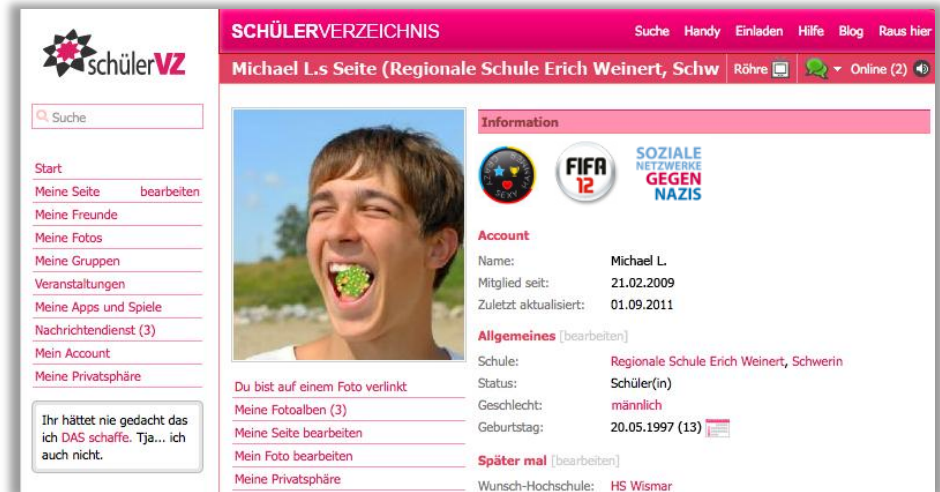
schülerVZ

SCHÜLERVERZEICHNIS

Suche Handy Einladen Hilfe Blog Raus hier

Michael L.s Seite (Regionale Schule Erich Weinert, Schw

Röhre

Online (2)

Suche

Start
Meine Seite bearbeiten
Meine Freunde
Meine Fotos
Meine Gruppen
Veranstaltungen
Meine Apps und Spiele
Nachrichtendienst (3)
Mein Account
Meine Privatsphäre

Ihr hättet nie gedacht das ich DAS schaffe. Tja... ich auch nicht.

Du bist auf einem Foto verlinkt
Meine Fotoalben (3)
Meine Seite bearbeiten
Mein Foto bearbeiten
Meine Privatsphäre

Information

SEXY

FIFA 12

SOZIALE NETZWERKE GEGEN NAZIS

Account

| Name: | Michael L. |
|---|---|
| Mitglied seit: | 21.02.2009 |
| Zuletzt aktualisiert: | 01.09.2011 |

Allgemeines [bearbeiten]

| Schule: | Regionale Schule Erich Weinert, Schwerin |
|---|---|
| Status: | Schüler(in) |
| Geschlecht: | männlich |
| Geburtstag: | 20.05.1997 (13) |

Später mal [bearbeiten]

| Wunsch-Hochschule: | HS Wismar |
|---|---|